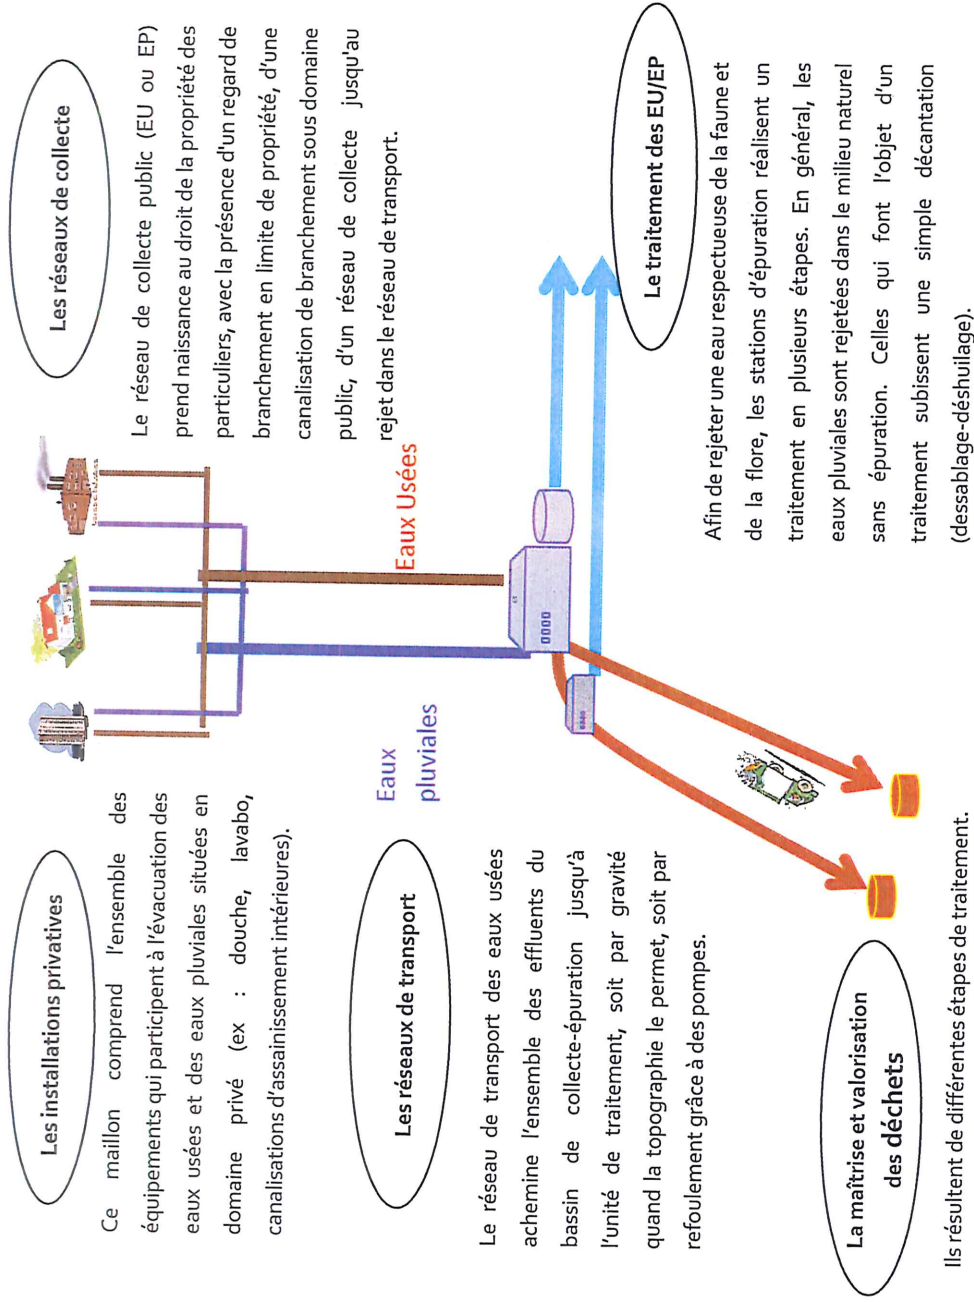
Les installations privatives

Ce maillon comprend l'ensemble des équipements qui participent à l'évacuation des eaux usées et des eaux pluviales situées en domaine privé (ex : douche, lavabo, canalisations d'assainissement intérieures).

Eaux pluviales

Les réseaux de transport

Le réseau de transport des eaux usées achemine l'ensemble des effluents du bassin de collecte-épuration jusqu'à l'unité de traitement, soit par gravité quand la topographie le permet, soit par refoulement grâce à des pompes.

La maîtrise et valorisation des déchets

Ils résultent de différentes étapes de traitement.

Les réseaux de collecte

Le réseau de collecte public (EU ou EP) prend naissance au droit de la propriété des particuliers, avec la présence d'un regard de branchement en limite de propriété, d'une canalisation de branchement sous domaine public, d'un réseau de collecte jusqu'au rejet dans le réseau de transport.

Eaux Usées

Le traitement des EU/EP

Afin de rejeter une eau respectueuse de la faune et de la flore, les stations d'épuration réalisent un traitement en plusieurs étapes. En général, les eaux pluviales sont rejetées dans le milieu naturel sans épuration. Celles qui font l'objet d'un traitement subissent une simple décantation (dessablage-déshuilage).